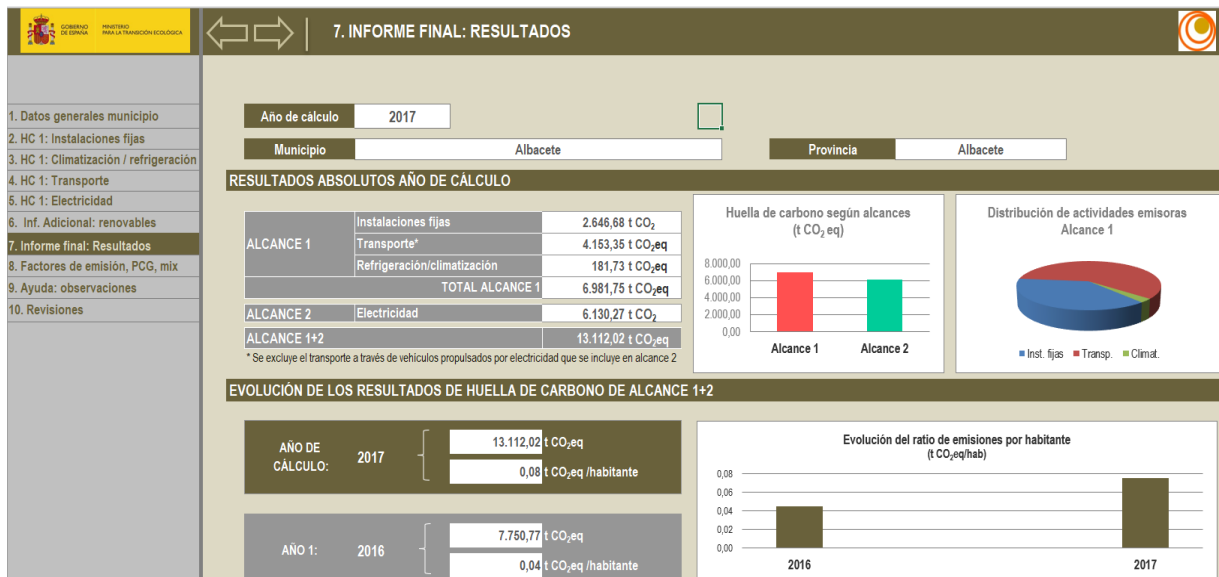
GOBIERNO DE ESPAÑA MINISTERIO PARA LA TRANSICIÓN ECOLÓGICA

7. INFORME FINAL: RESULTADOS

1. Datos generales municipio
2. HC 1: Instalaciones fijas
3. HC 1: Climatización / refrigeración
4. HC 1: Transporte
5. HC 1: Electricidad
6. Inf. Adicional: renovables
7. Informe final: Resultados
8. Factores de emisión, PCG, mix
9. Ayuda: observaciones
10. Revisiones

Año de cálculo 2017

Municipio Albacete

Provincia Albacete

RESULTADOS ABSOLUTOS AÑO DE CÁLCULO

| | | |
|---|---|---|
| ALCANCE 1 | Instalaciones fijas | 2.646,68 t $CO_2$ |
| | Transporte* | 4.153,35 t $CO_2$eq |
| | Refrigeración/climatización | 181,73 t $CO_2$eq |
| | TOTAL ALCANCE 1 | 6.981,75 t $CO_2$eq |
| ALCANCE 2 | Electricidad | 6.130,27 t $CO_2$ |
| ALCANCE 1+2 | | 13.112,02 t $CO_2$eq |

* Se excluye el transporte a través de vehículos propulsados por electricidad que se incluye en alcance 2

Huella de carbono según alcances (t $CO_2$ eq)
8.000,00
6.000,00
4.000,00
2.000,00
0,00
Alcance 1
Alcance 2

Distribución de actividades emisoras Alcance 1
Inst. fijas
Transp.
Climat.

EVOLUCIÓN DE LOS RESULTADOS DE HUELLA DE CARBONO DE ALCANCE 1+2

AÑO DE CÁLCULO: 2017
13.112,02 t $CO_2$eq
0,08 t $CO_2$eq /habitante

AÑO 1: 2016
7.750,77 t $CO_2$eq
0,04 t $CO_2$eq /habitante

Evolución del ratio de emisiones por habitante (t $CO_2$eq/hab)
0,08
0,06
0,04
0,02
0,00
2016
2017